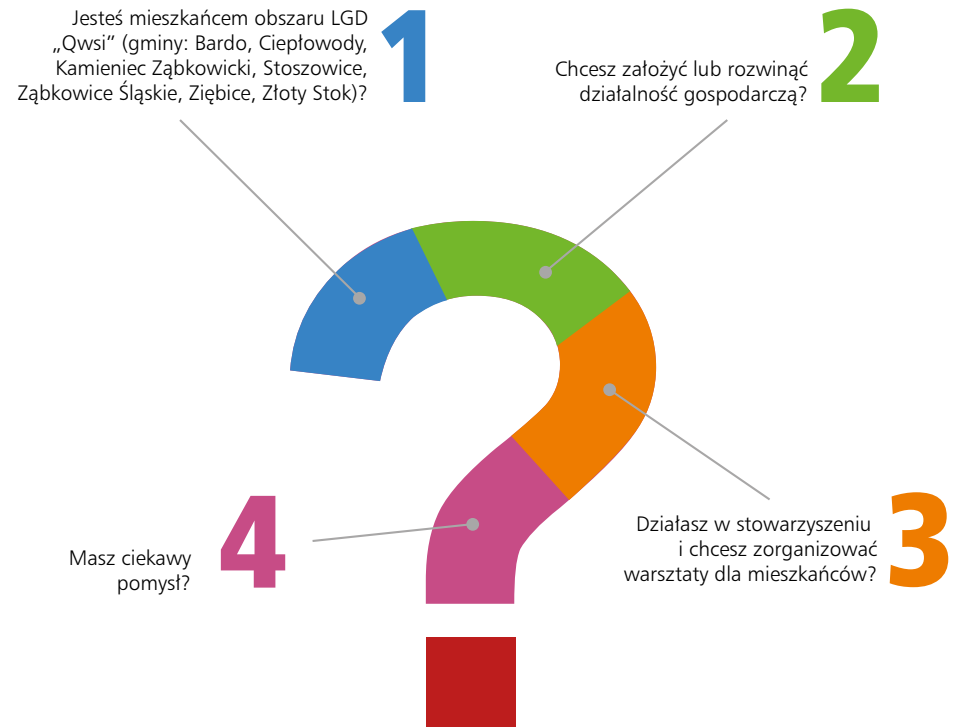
Jesteś mieszkańcem obszaru LGD „Qwsi" (gminy: Bardo, Ciepłowody, Kamieniec Ząbkowicki, Stoszowice, Ząbkowice Śląskie, Ziębice, Złoty Stok)?

1

Chcesz założyć lub rozwinąć działalność gospodarczą?

2

Działasz w stowarzyszeniu i chcesz zorganizować warsztaty dla mieszkańców?

3

Masz ciekawy pomysł?

4